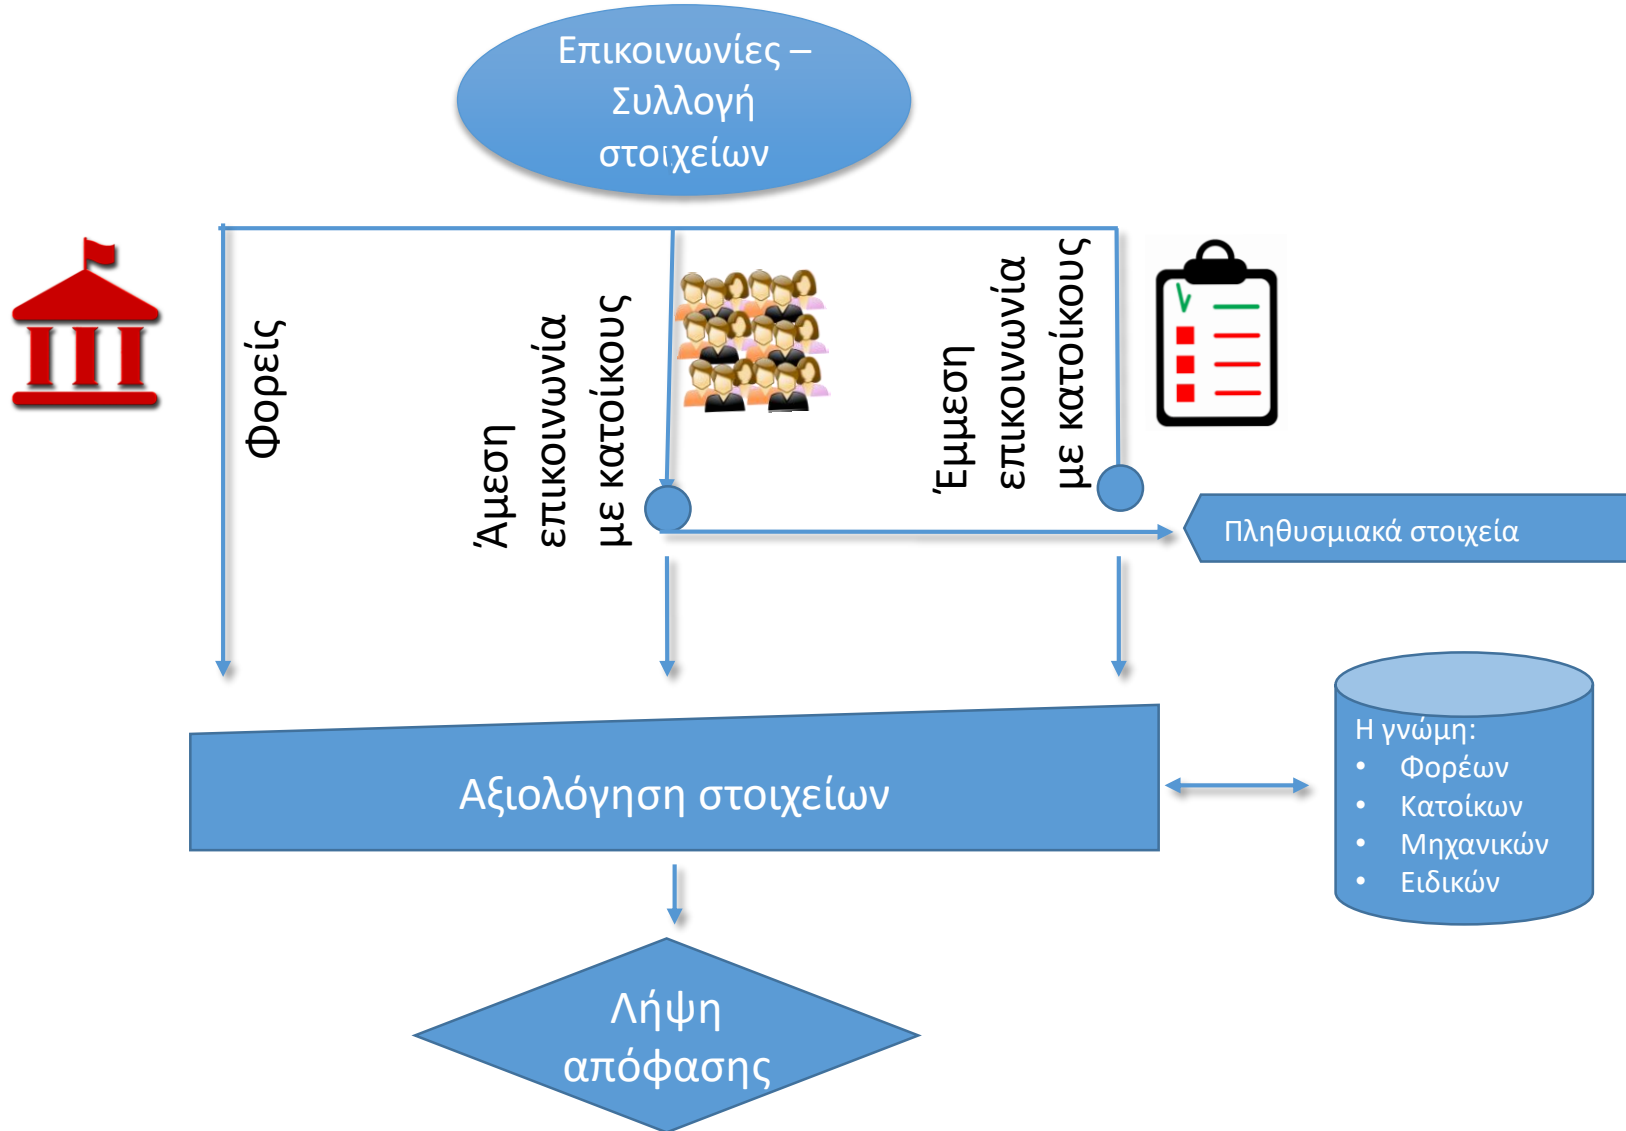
Επικοινωνίες – Συλλογή στοιχείων

Φορείς

Άμεση επικοινωνία με κατοίκους

Έμμεση επικοινωνία με κατοίκους

Πληθυσμιακά στοιχεία

Αξιολόγηση στοιχείων

Η γνώμη:
• Φορέων
• Κατοίκων
• Μηχανικών
• Ειδικών

Λήψη απόφασης